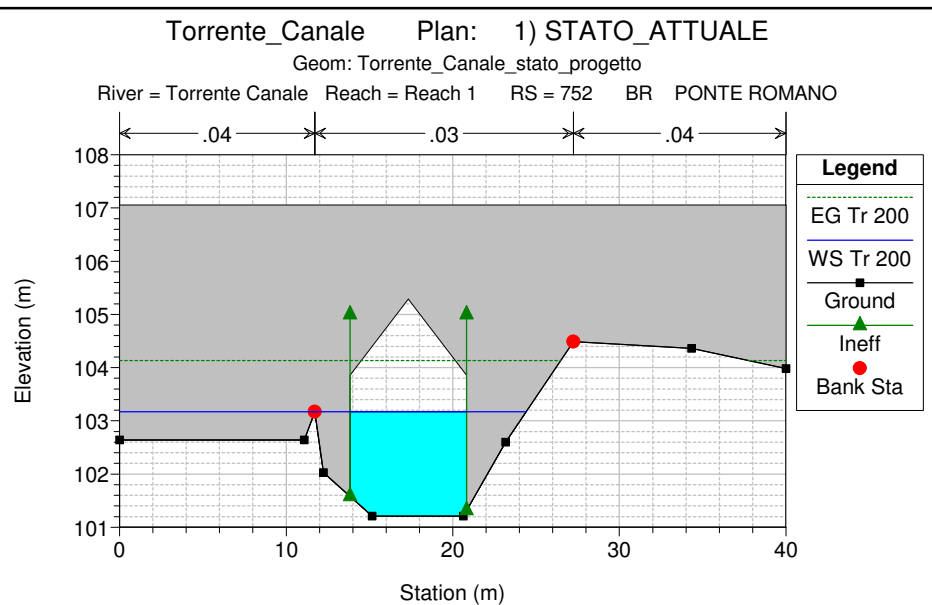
Torrente_Canale Plan: 1) STATO_ATTUALE
Geom: Torrente_Canale_stato_progetto
River = Torrente Canale Reach = Reach 1 RS = 752 BR PONTE ROMANO

.04 .03 .04

Legend
EG Tr 200
WS Tr 200
Ground
Ineff
Bank Sta

Elevation (m)
108
107
106
105
104
103
102
101

0 10 20 30 40
Station (m)